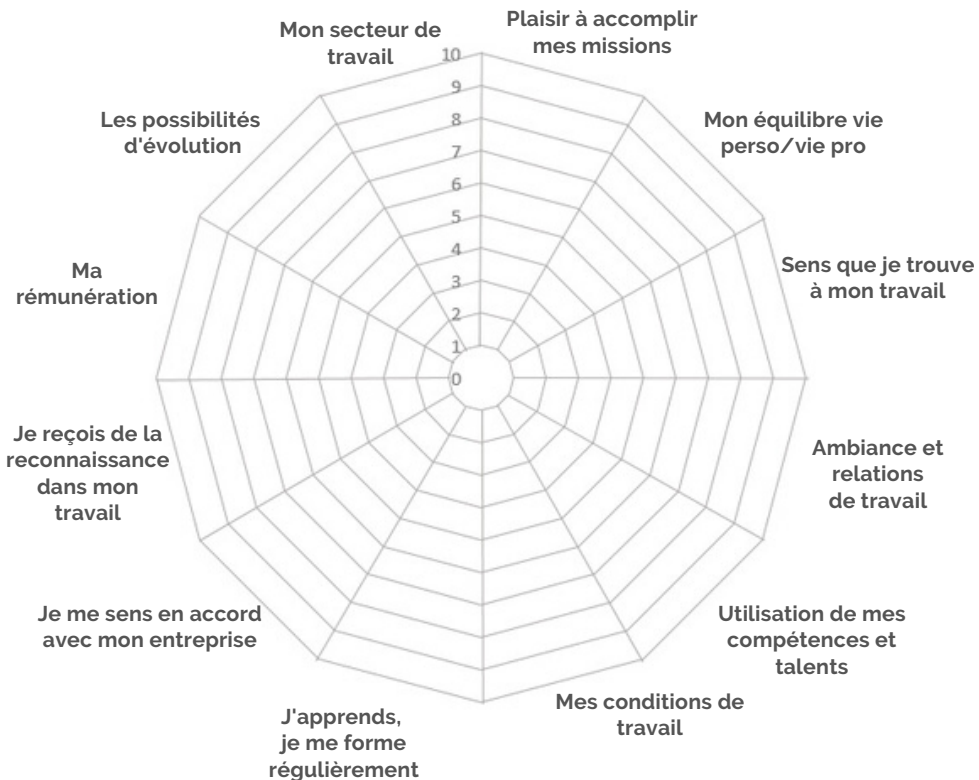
Plaisir à accomplir mes missions

Mon équilibre vie perso/vie pro

Sens que je trouve à mon travail

Ambiance et relations de travail

Utilisation de mes compétences et talents

Mes conditions de travail

J'apprends, je me forme régulièrement

Je me sens en accord avec mon entreprise

Je reçois de la reconnaissance dans mon travail

Ma rémunération

Les possibilités d'évolution

Mon secteur de travail

10
9
8
7
6
5
4
3
2
1
0